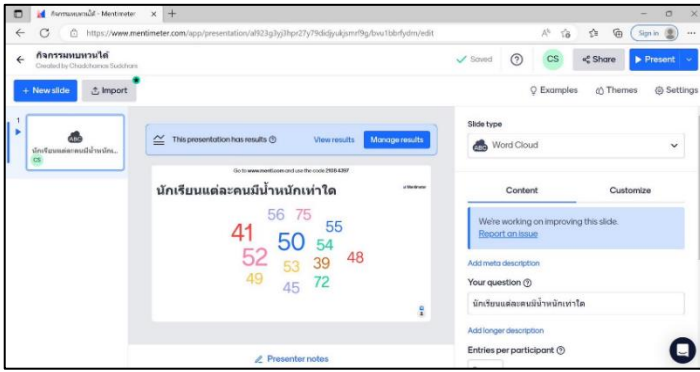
กิจกรรมทบทวนไล่ - Mentimeter ×  +

https://www.mentimeter.com/app/presentation/al923g3yj3hpr27y79dkljyukjsmrf9g/bvu1bbrfydm/edit

Sign in

กิจกรรมทบทวนไล่
Created by Chadchanon Sudchom

Saved  ?  CS  Share  Present

+ New slide  Import

Examples  Themes  Settings

1

ABC
นักเรียนแต่ละคนมีน้ำหนัก...
CS

This presentation has results ⓘ  View results  Manage results

Go to www.menti.com and use the code 2936 4397

นักเรียนแต่ละคนมีน้ำหนักเท่าใด

Mentimeter

56 75 55 41 50 54 52 53 39 48 49 45 72

Presenter notes

Slide type

Word Cloud

Content  Customize

We're working on improving this slide.
Report an issue

Add meta description

Your question ⓘ

นักเรียนแต่ละคนมีน้ำหนักเท่าใด

Add longer description

Entries per participant ⓘ